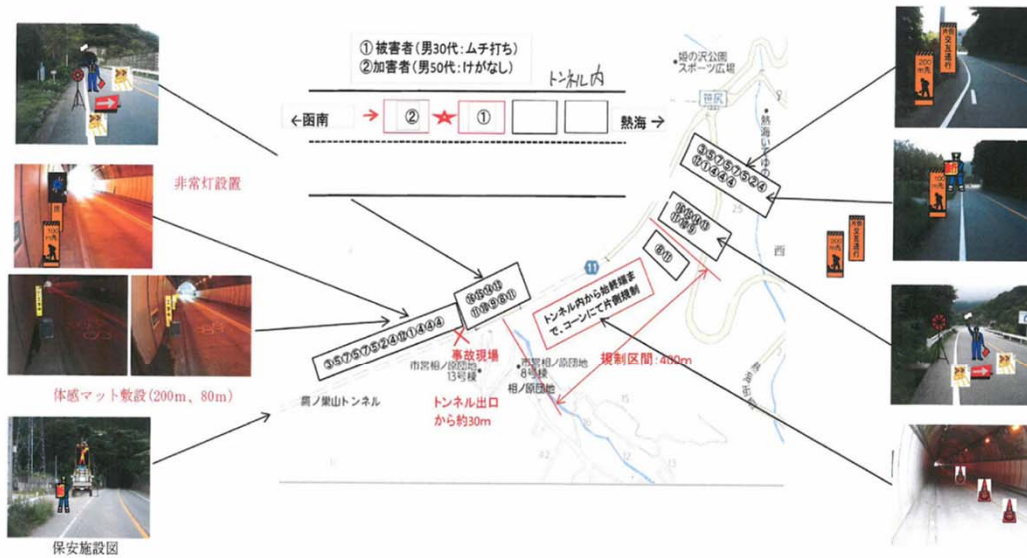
① 被害者（男30代：ムチ打ち）
② 加害者（男50代：けがなし）

トンネル内

←函南 ② ★ ① 熱海→

姫の沢公園
スポーツ広場

非常灯設置

体感マット敷設（200m、80m）

保安施設図

事故現場

トンネル出口から約30m

規制区間：400m

トンネル内から始終端まで、コーンにて片側規制

市営相ノ原団地13号棟

市営相ノ原団地8号棟

相ノ原団地

笹尻

熱海いずみ

西

11

25

15

42

片側交互通行

200m先

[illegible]トンネル

熱海市